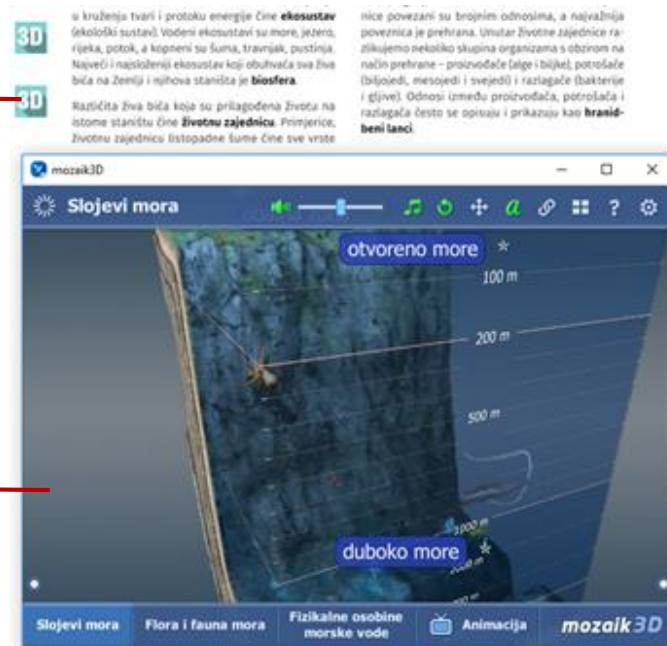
3D

3D

u kruženja tvari i protoku energije čine **ekosustav** (ekološki sustav). Vodeni ekosustavi su more, jezero, rijeka, potok, a kopneni su šuma, travnjak, pustinja. Najveći i najsloženiji ekosustav koji obuhvaća sva živa bića na Zemlji i njihova staništa je **biosfera**.

Različita živa bića koja su prilagođena životu na istome staništu čine **životnu zajednicu**. Primjerice, životnu zajednicu listopadne šume čine sve vrste

nice povezani su brojnim odnosima, a najvažnija povezinca je prehrana. Unutar životne zajednice razlikujemo nekoliko skupina organizama s obzirom na način prehrane – proizvođače (alge i biljke), potrošače (biljojedi, mesojedi i svejedi) i razlagače (bakterije i gljive). Odnosi između proizvođača, potrošača i razlagača često se opisuju i prikazuju kao **hranidbeni lanci**.

mozaik3D

Slojevi mora

otvoreno more

100 m

200 m

500 m

1000 m

2000 m

duboko more

Slojevi mora | Flora i fauna mora | Fizikalne osobine morske vode | Animacija | mozaik3D